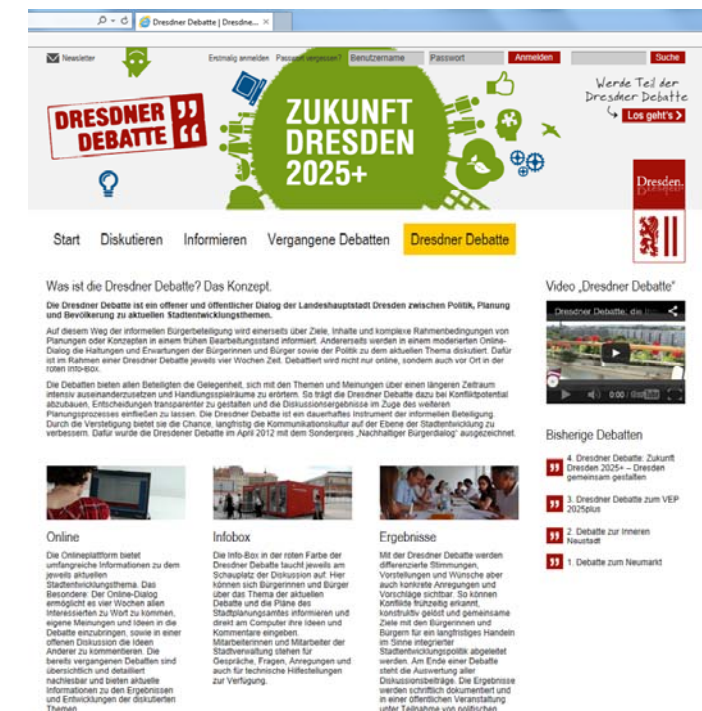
Dresdner Debatte | Dresdne... ×

Newsletter

Erstmalig anmelden Passwort vergessen? Benutzername Passwort Anmelden Suche

DRESDNER DEBATTE

ZUKUNFT DRESDEN 2025+

Werde Teil der Dresdner Debatte

Los geht's

Dresden.

Start Diskutieren Informieren Vergangene Debatten Dresdner Debatte

Was ist die Dresdner Debatte? Das Konzept.

Die Dresdner Debatte ist ein offener und öffentlicher Dialog der Landeshauptstadt Dresden zwischen Politik, Planung und Bevölkerung zu aktuellen Stadtentwicklungsthemen.

Auf diesem Weg der informellen Bürgerbeteiligung wird einerseits über Ziele, Inhalte und komplexe Rahmenbedingungen von Planungen oder Konzepten in einem frühen Bearbeitungsstand informiert. Andererseits werden in einem moderierten Online-Dialog die Haltungen und Erwartungen der Bürgerinnen und Bürger sowie der Politik zu dem aktuellen Thema diskutiert. Dafür ist im Rahmen einer Dresdner Debatte jeweils vier Wochen Zeit. Debattiert wird nicht nur online, sondern auch vor Ort in der roten Info-Box.

Die Debatten bieten allen Beteiligten die Gelegenheit, sich mit den Themen und Meinungen über einen längeren Zeitraum intensiv auseinanderzusetzen und Handlungsspielräume zu erörtern. So trägt die Dresdner Debatte dazu bei Konfliktpotential abzubauen, Entscheidungen transparenter zu gestalten und die Diskussionsergebnisse im Zuge des weiteren Planungsprozesses einfließen zu lassen. Die Dresdner Debatte ist ein dauerhaftes Instrument der informellen Beteiligung. Durch die Verstetigung bietet sie die Chance, langfristig die Kommunikationskultur auf der Ebene der Stadtentwicklung zu verbessern. Dafür wurde die Dresdener Debatte im April 2012 mit dem Sonderpreis „Nachhaltiger Bürgerdialog" ausgezeichnet.

Video „Dresdner Debatte"

Dresdner Debatte: die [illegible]

0:00

Bisherige Debatten

4. Dresdner Debatte: Zukunft Dresden 2025+ – Dresden gemeinsam gestalten

3. Dresdner Debatte zum VEP 2025plus

2. Debatte zur Inneren Neustadt

1. Debatte zum Neumarkt

Online

Die Onlineplattform bietet umfangreiche Informationen zu dem jeweils aktuellen Stadtentwicklungsthema. Das Besondere: Der Online-Dialog ermöglicht es vier Wochen allen Interessierten zu Wort zu kommen, eigene Meinungen und Ideen in die Debatte einzubringen, sowie in einer offenen Diskussion die Ideen Anderer zu kommentieren. Die bereits vergangenen Debatten sind übersichtlich und detailliert nachlesbar und bieten aktuelle Informationen zu den Ergebnissen und Entwicklungen der diskutierten Themen.

Infobox

Die Info-Box in der roten Farbe der Dresdner Debatte taucht jeweils am Schauplatz der Diskussion auf. Hier können sich Bürgerinnen und Bürger über das Thema der aktuellen Debatte und die Pläne des Stadtplanungsamtes informieren und direkt am Computer ihre Ideen und Kommentare eingeben. Mitarbeiterinnen und Mitarbeiter der Stadtverwaltung stehen für Gespräche, Fragen, Anregungen und auch für technische Hilfestellungen zur Verfügung.

Ergebnisse

Mit der Dresdner Debatte werden differenzierte Stimmungen, Vorstellungen und Wünsche aber auch konkrete Anregungen und Vorschläge sichtbar. So können Konflikte frühzeitig erkannt, konstruktiv gelöst und gemeinsame Ziele mit den Bürgerinnen und Bürgern für ein langfristiges Handeln im Sinne integrierter Stadtentwicklungspolitik abgeleitet werden. Am Ende einer Debatte steht die Auswertung aller Diskussionsbeiträge. Die Ergebnisse werden schriftlich dokumentiert und in einer öffentlichen Veranstaltung unter Teilnahme von politischen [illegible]